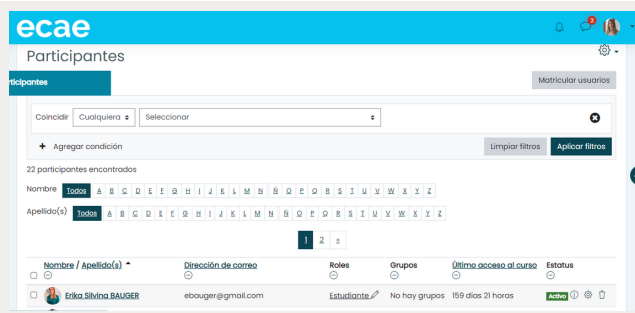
ecae

3

Participantes

rticipantes

Matricular usuarios

Coincidir Cualquiera Seleccionar

Agregar condición

Limpiar filtros Aplicar filtros

22 participantes encontrados

Nombre Todos A B C D E F G H I J K L M N Ñ O P Q R S T U V W X Y Z

Apellido(s) Todos A B C D E F G H I J K L M N Ñ O P Q R S T U V W X Y Z

1 2 »

| Nombre / Apellido(s) | Dirección de correo | Roles | Grupos | Último acceso al curso | Estatus |
|---|---|---|---|---|---|
| Erika Silvina BAUGER | ebauger@gmail.com | Estudiante | No hay grupos | 159 días 21 horas | Activo |